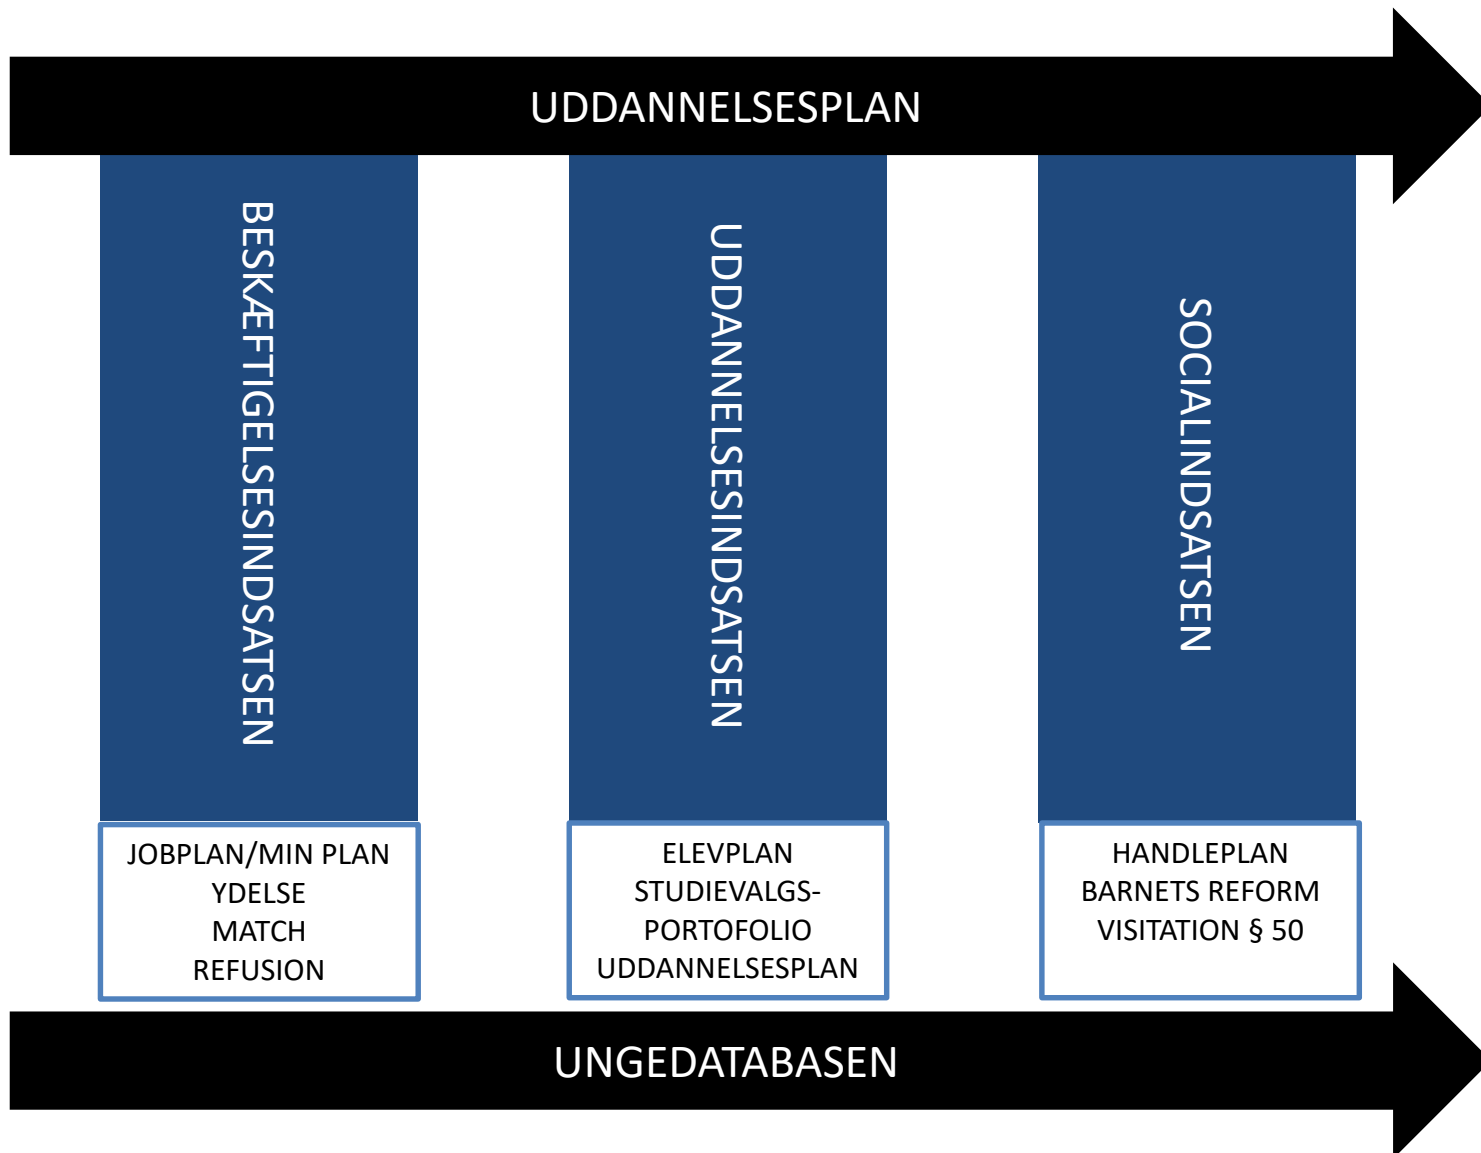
UDDANNELSESPLAN

BESKÆFTIGELSESINDSATSEN

UDDANNELSESINDSATSEN

SOCIALINDSATSEN

JOBPLAN/MIN PLAN
YDELSE
MATCH
REFUSION

ELEVPLAN
STUDIEVALGS-PORTOFOLIO
UDDANNELSESPLAN

HANDLEPLAN
BARNETS REFORM
VISITATION § 50

UNGEDATABASEN